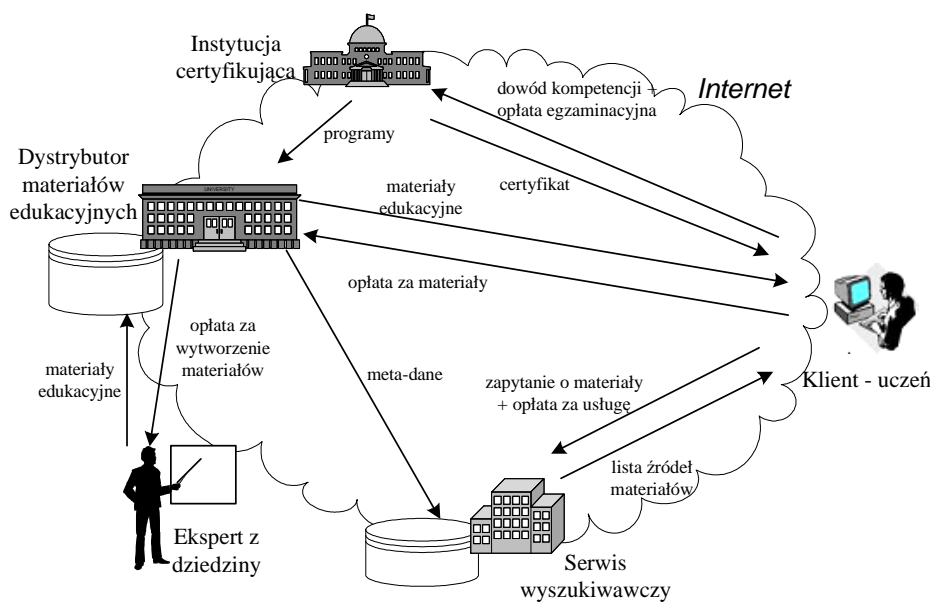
Instytucja certyfikująca

Internet

dowód kompetencji + opłata egzaminacyjna

programy

certyfikat

Dystrybutor materiałów edukacyjnych

UNIVERSITY

materiały edukacyjne

opłata za materiały

opłata za wytworzenie materiałów

materiały edukacyjne

meta-dane

zapytanie o materiały + opłata za usługę

Klient - uczeń

lista źródeł materiałów

Ekspert z dziedziny

Serwis wyszukiwawczy